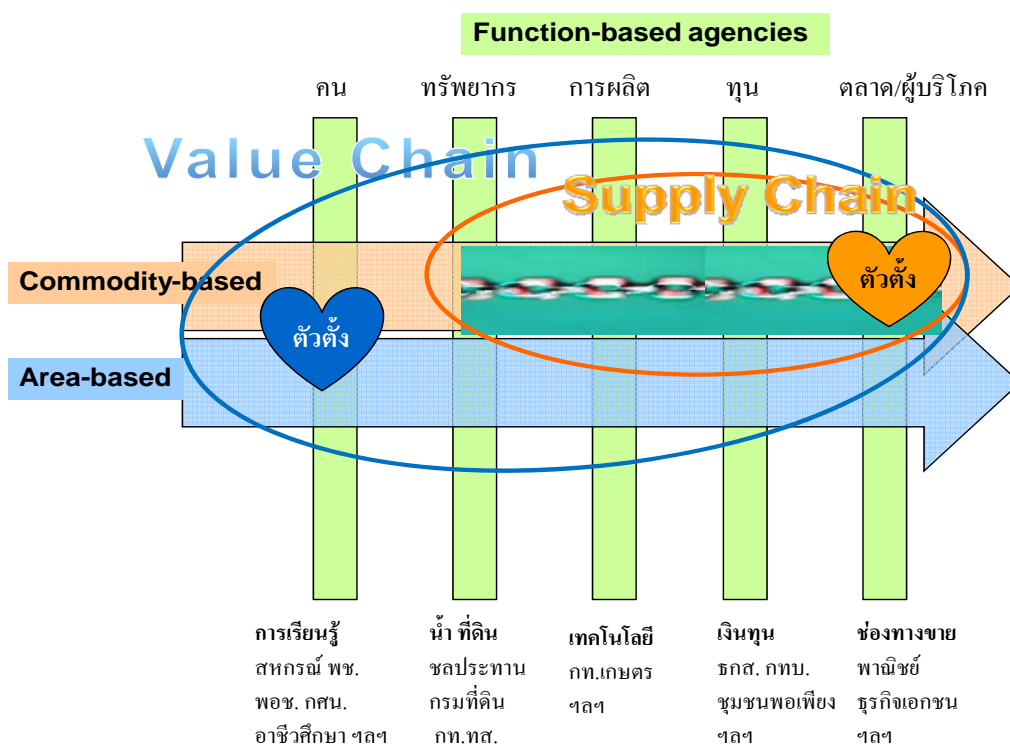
Function-based agencies

คน ทรัพยากร การผลิต ทุน ตลาด/ผู้บริโภค

Value Chain

Supply Chain

Commodity-based

Area-based

ตัวตั้ง

ตัวตั้ง

การเรียนรู้
สหกรณ์ พช.
พอช. กศน.
อาชีวศึกษา ฯลฯ

น้ำ ที่ดิน
ชลประทาน
กรมที่ดิน
กท.ทส.

เทคโนโลยี
กท.เกษตร
ฯลฯ

เงินทุน
ธกส. กทบ.
ชุมชนพอเพียง
ฯลฯ

ช่องทางขาย
พาณิชย์
ธุรกิจเอกชน
ฯลฯ